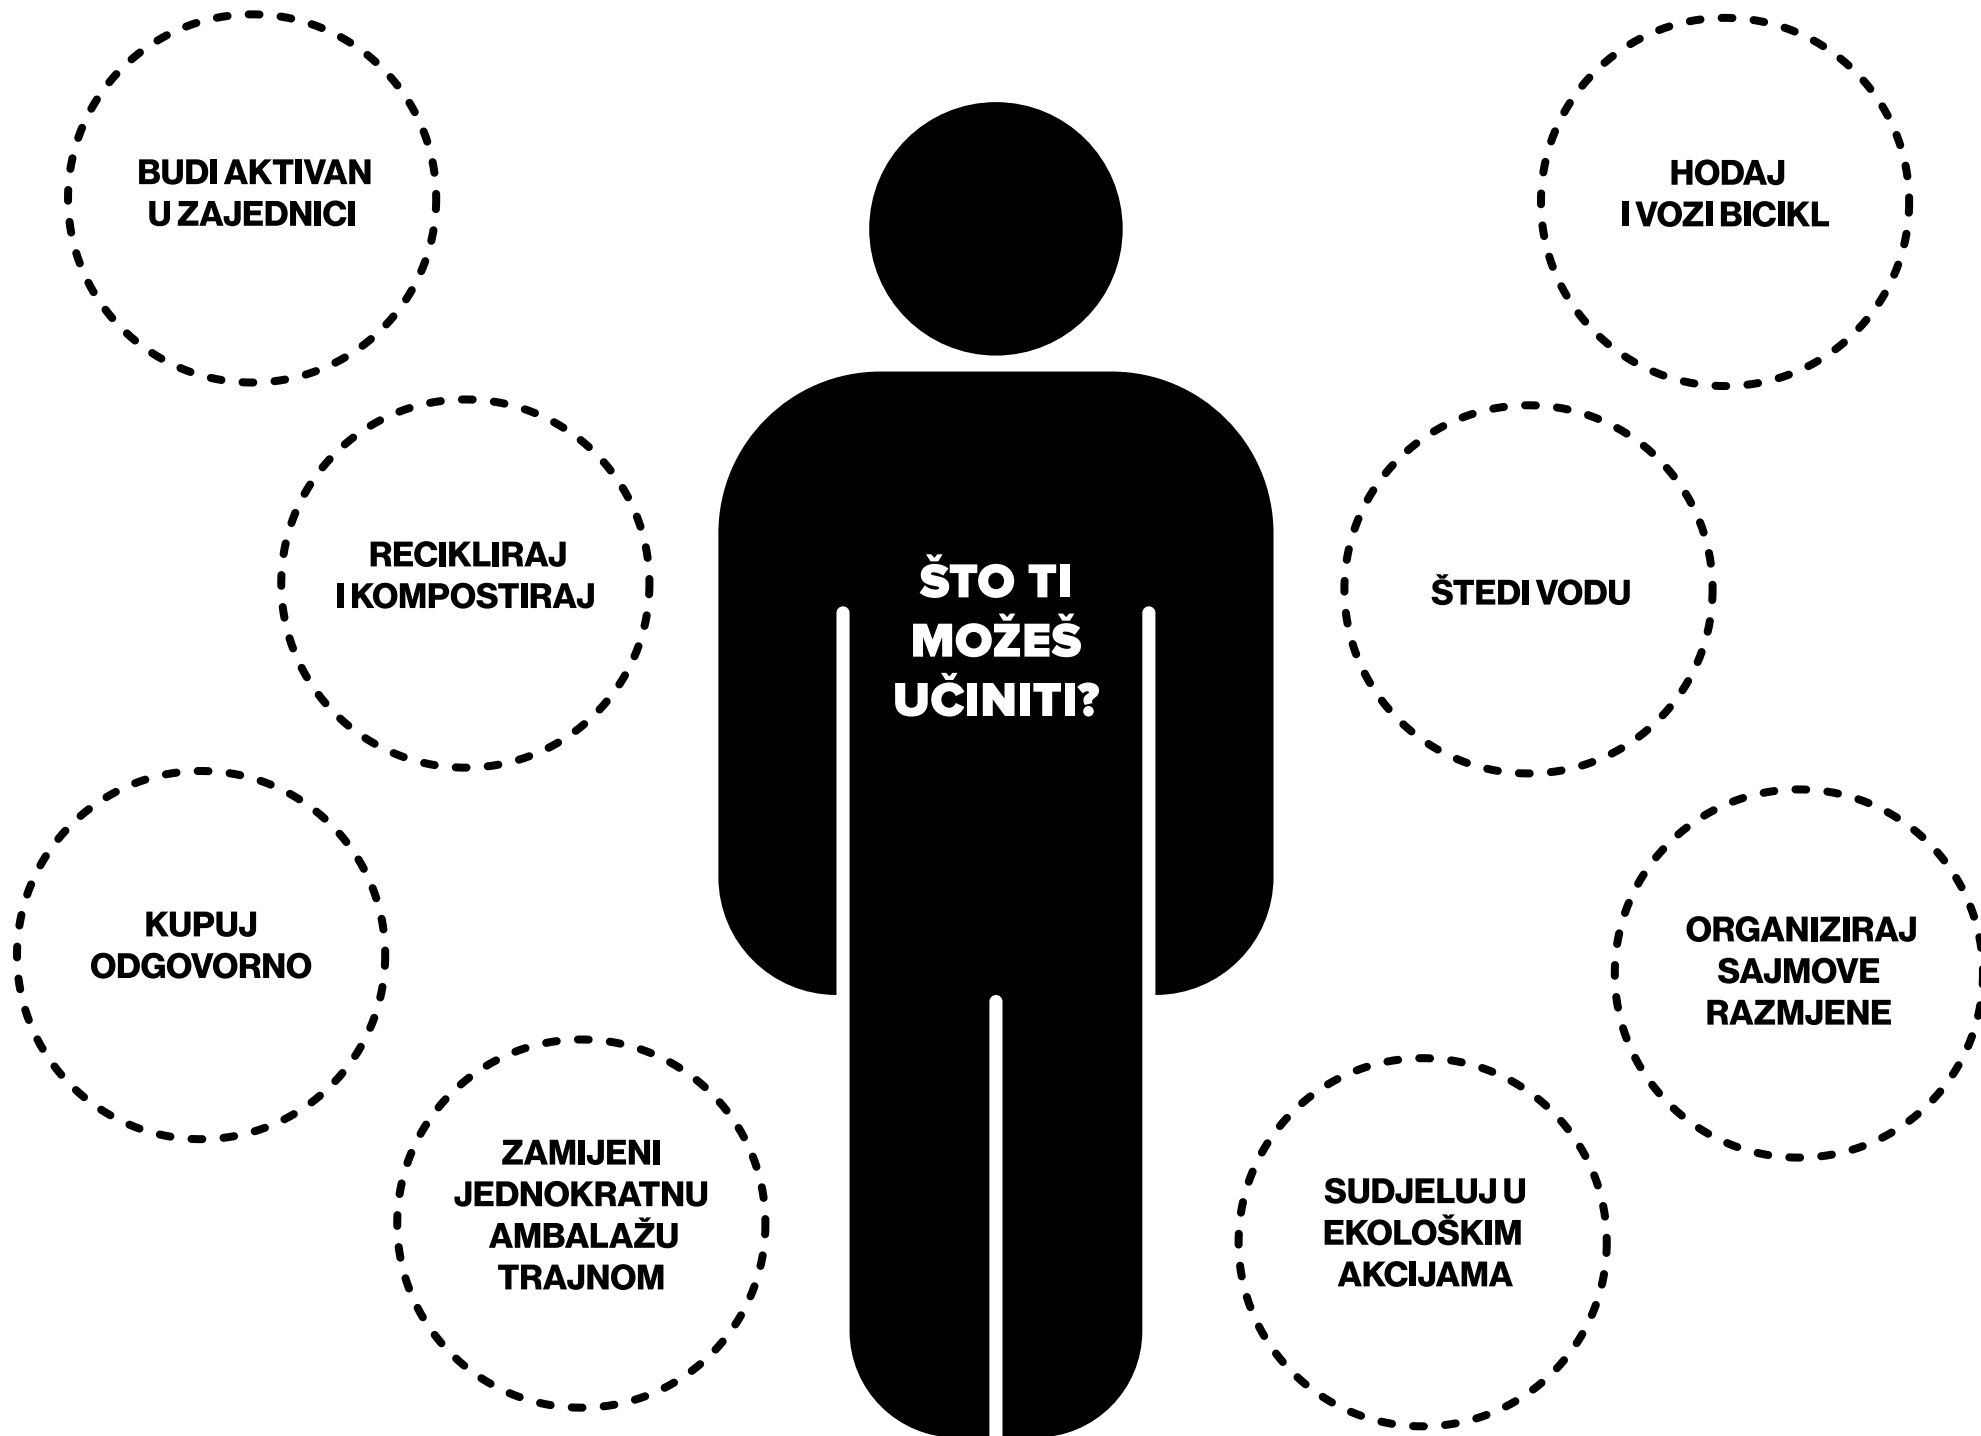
ŠTO TI MOŽEŠ UČINITI?

BUDI AKTIVAN U ZAJEDNICI

HODAJ I VOZI BICIKL

RECIKLIRAJ I KOMPOSTIRAJ

ŠTEDI VODU

KUPUJ ODGOVORNO

ORGANIZIRAJ SAJMOVE RAZMJENE

ZAMIJENI JEDNOKRATNU AMBALAŽU TRAJNOM

SUDJELUJ U EKOLOŠKIM AKCIJAMA